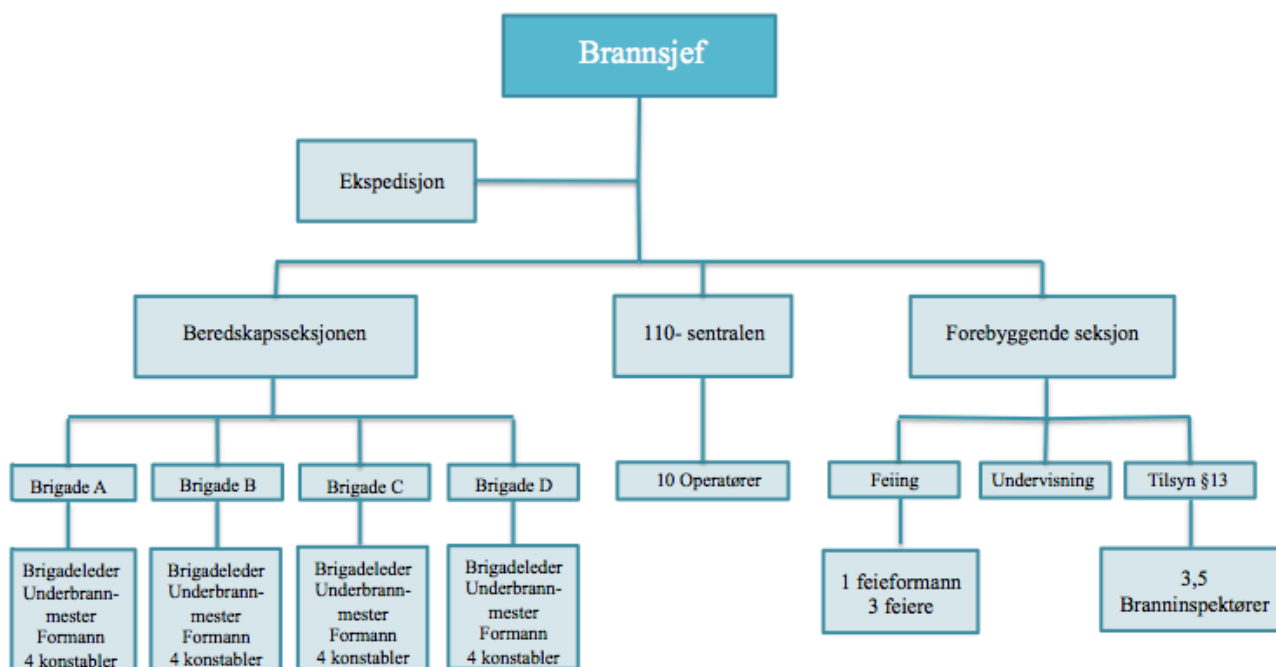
Brannsjef

Ekspedisjon

Beredskapsseksjonen

110- sentralen

Forebyggende seksjon

Brigade A

Brigade B

Brigade C

Brigade D

10 Operatører

Feiing

Undervisning

Tilsyn §13

Brigadeleder
Underbrann-
mester
Formann
4 konstabler

Brigadeleder
Underbrann-
mester
Formann
4 konstabler

Brigadeleder
Underbrann-
mester
Formann
4 konstabler

Brigadeleder
Underbrann-
mester
Formann
4 konstabler

1 feieformann
3 feiere

3,5
Branninspektører